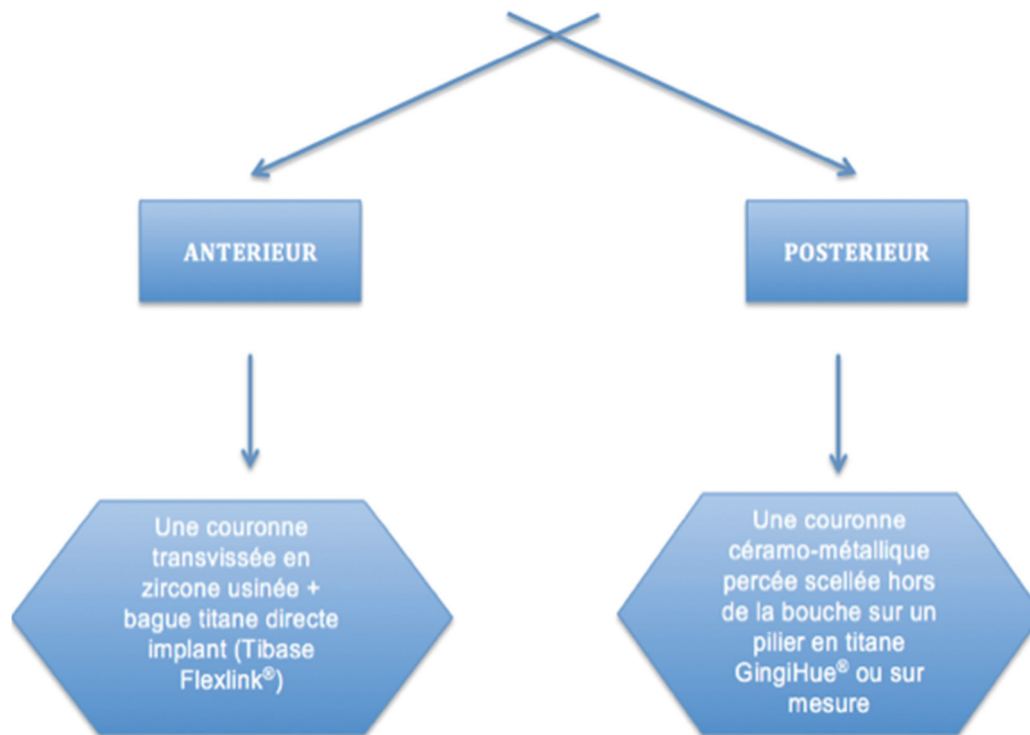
ANTERIEUR

POSTERIEUR

Une couronne transvissée en zircone usinée + bague titane directe implant (Tibase Flexlink®)

Une couronne céramo-métallique percée scellée hors de la bouche sur un pilier en titane GingiHue® ou sur mesure